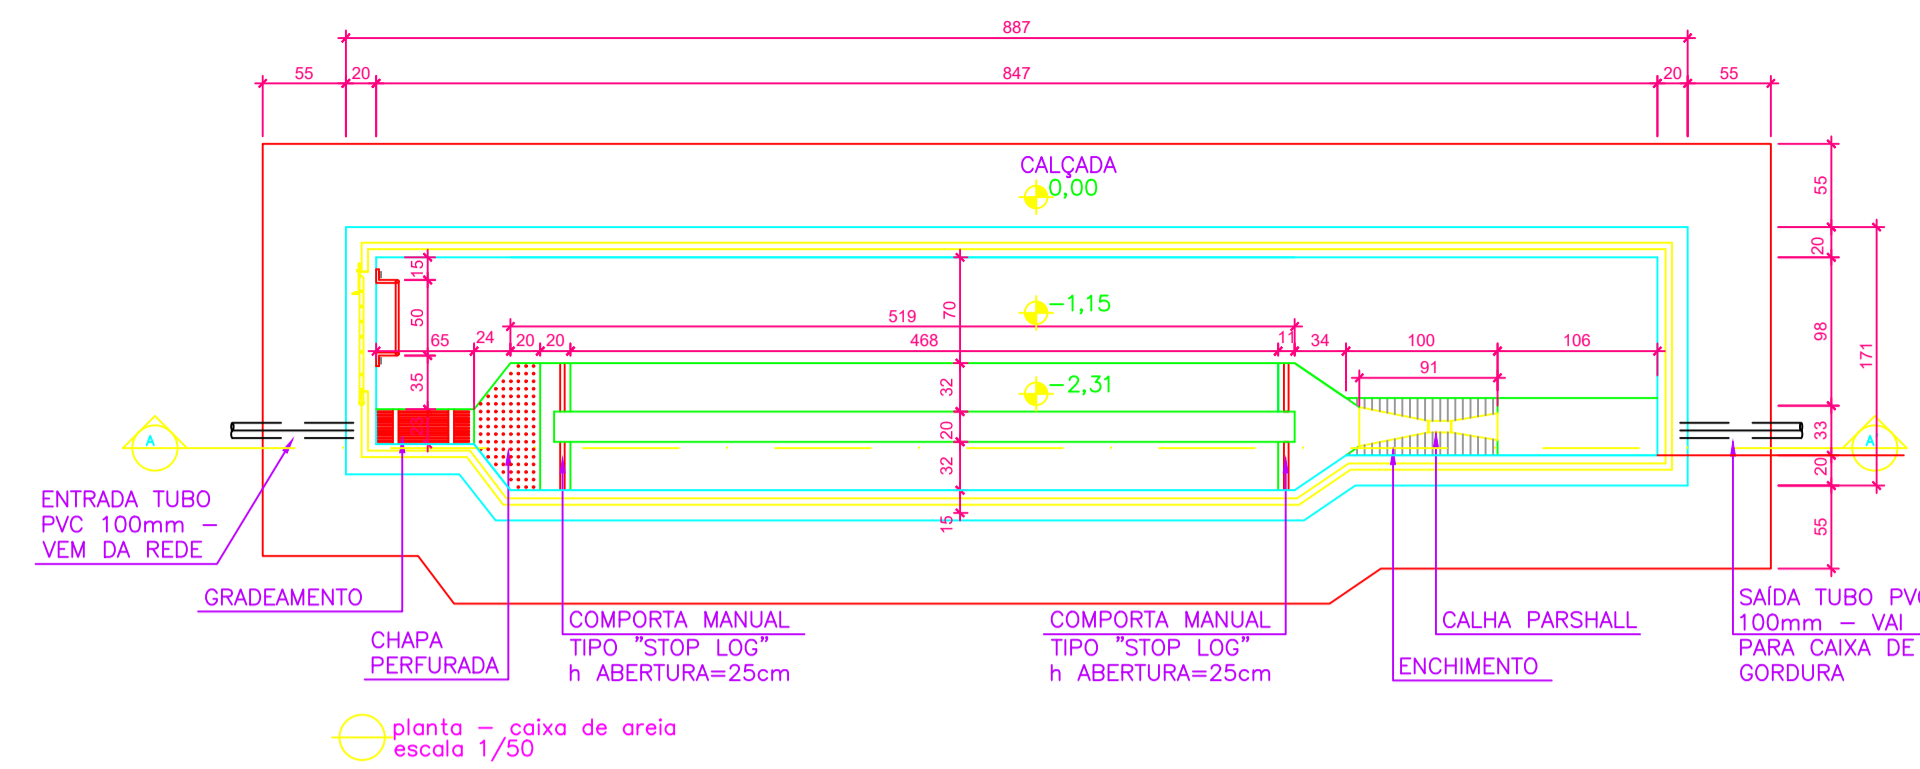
887

55 20 847 20 55

CALÇADA
0,00

55
20
98
171
33
20
55

15
50
35
65 24 20 20
519
468
70
−1,15
11 34 100 106
91
−2,31
32
20
32
15

A
A

ENTRADA TUBO PVC 100mm − VEM DA REDE

GRADEAMENTO

CHAPA PERFURADA

COMPORTA MANUAL TIPO "STOP LOG" h ABERTURA=25cm

COMPORTA MANUAL TIPO "STOP LOG" h ABERTURA=25cm

CALHA PARSHALL

ENCHIMENTO

SAÍDA TUBO PV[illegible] 100mm − VAI PARA CAIXA DE GORDURA

planta − caixa de areia
escala 1/50